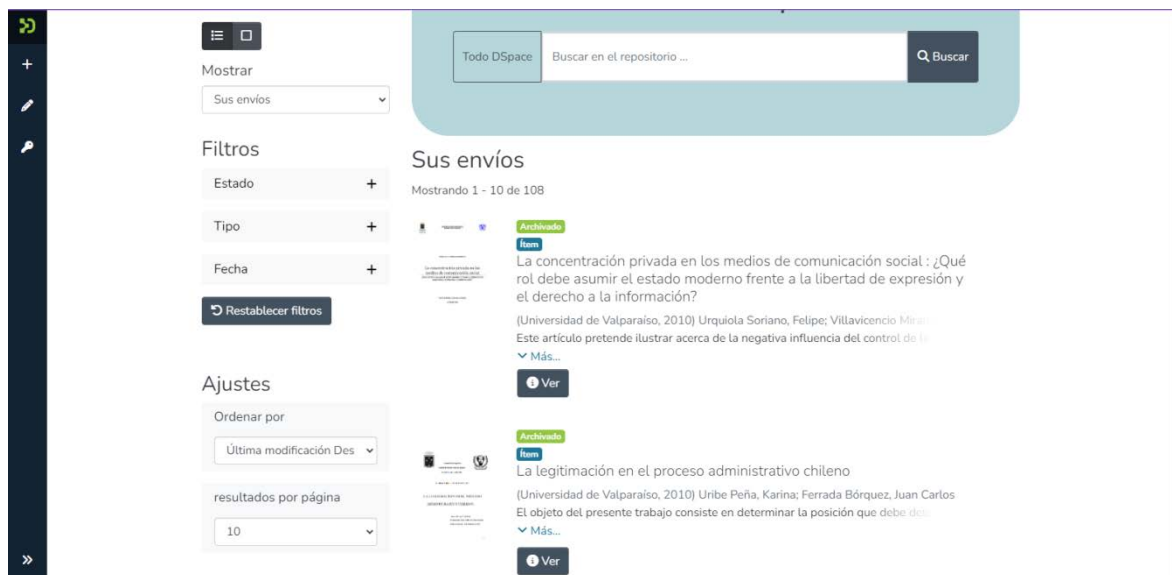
Mostrar

Sus envíos

Filtros

Estado +

Tipo +

Fecha +

Restablecer filtros

Ajustes

Ordenar por

Última modificación Des

resultados por página

10

Todo DSpace Buscar en el repositorio ... Buscar

Sus envíos

Mostrando 1 - 10 de 108

Archivado
Ítem
La concentración privada en los medios de comunicación social : ¿Qué rol debe asumir el estado moderno frente a la libertad de expresión y el derecho a la información?

(Universidad de Valparaíso, 2010) Urquiola Soriano, Felipe; Villavicencio Mir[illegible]

Este artículo pretende ilustrar acerca de la negativa influencia del control de l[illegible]

Más...

Ver

Archivado
Ítem
La legitimación en el proceso administrativo chileno

(Universidad de Valparaíso, 2010) Uribe Peña, Karina; Ferrada Bórquez, Juan Carlos

El objeto del presente trabajo consiste en determinar la posición que debe de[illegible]

Más...

Ver